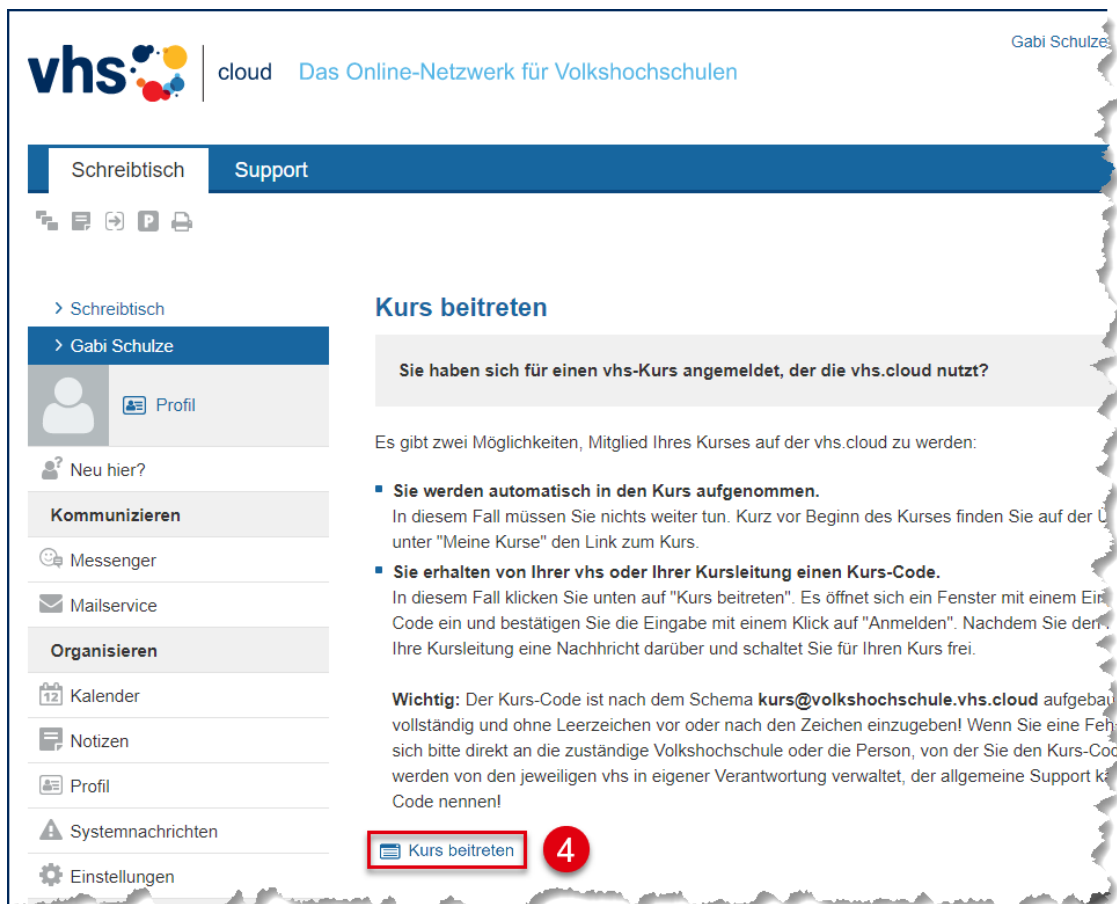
vhs | cloud Das Online-Netzwerk für Volkshochschulen

Gabi Schulze

Schreibtisch Support

> Schreibtisch
> Gabi Schulze
Profil
Neu hier?
Kommunizieren
Messenger
Mailservice
Organisieren
12 Kalender
Notizen
Profil
Systemnachrichten
Einstellungen

Kurs beitreten

Sie haben sich für einen vhs-Kurs angemeldet, der die vhs.cloud nutzt?

Es gibt zwei Möglichkeiten, Mitglied Ihres Kurses auf der vhs.cloud zu werden:

Sie werden automatisch in den Kurs aufgenommen.
In diesem Fall müssen Sie nichts weiter tun. Kurz vor Beginn des Kurses finden Sie auf der Ü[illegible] unter "Meine Kurse" den Link zum Kurs.

Sie erhalten von Ihrer vhs oder Ihrer Kursleitung einen Kurs-Code.
In diesem Fall klicken Sie unten auf "Kurs beitreten". Es öffnet sich ein Fenster mit einem Ein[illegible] Code ein und bestätigen Sie die Eingabe mit einem Klick auf "Anmelden". Nachdem Sie den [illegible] Ihre Kursleitung eine Nachricht darüber und schaltet Sie für Ihren Kurs frei.

Wichtig: Der Kurs-Code ist nach dem Schema kurs@volkshochschule.vhs.cloud aufgebau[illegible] vollständig und ohne Leerzeichen vor oder nach den Zeichen einzugeben! Wenn Sie eine Feh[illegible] sich bitte direkt an die zuständige Volkshochschule oder die Person, von der Sie den Kurs-Cod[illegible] werden von den jeweiligen vhs in eigener Verantwortung verwaltet, der allgemeine Support k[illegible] Code nennen!

Kurs beitreten

4